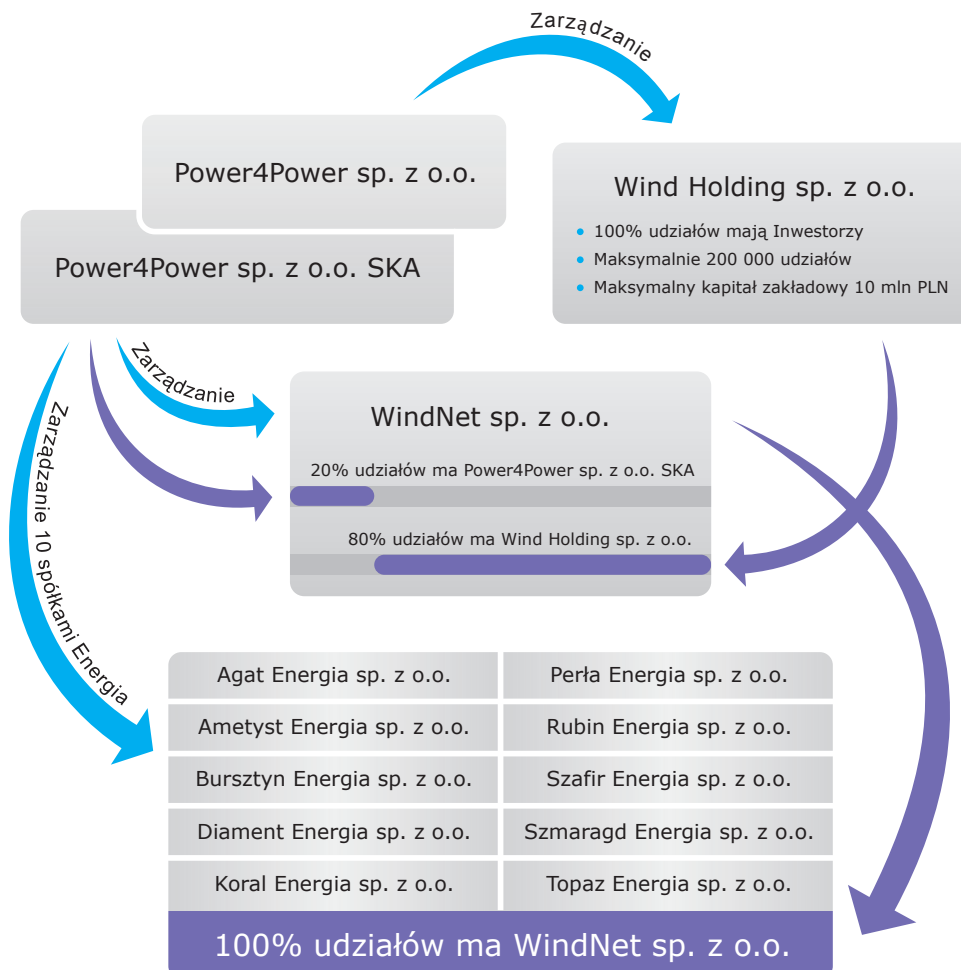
Zarządzanie

Power4Power sp. z o.o.

Power4Power sp. z o.o. SKA

Wind Holding sp. z o.o.

• 100% udziałów mają Inwestorzy
• Maksymalnie 200 000 udziałów
• Maksymalny kapitał zakładowy 10 mln PLN

Zarządzanie

Zarządzanie 10 spółkami Energia

WindNet sp. z o.o.

20% udziałów ma Power4Power sp. z o.o. SKA

80% udziałów ma Wind Holding sp. z o.o.

| Agat Energia sp. z o.o. | Perła Energia sp. z o.o. |
|---|---|
| Ametyst Energia sp. z o.o. | Rubin Energia sp. z o.o. |
| Bursztyn Energia sp. z o.o. | Szafir Energia sp. z o.o. |
| Diament Energia sp. z o.o. | Szmaragd Energia sp. z o.o. |
| Koral Energia sp. z o.o. | Topaz Energia sp. z o.o. |

100% udziałów ma WindNet sp. z o.o.